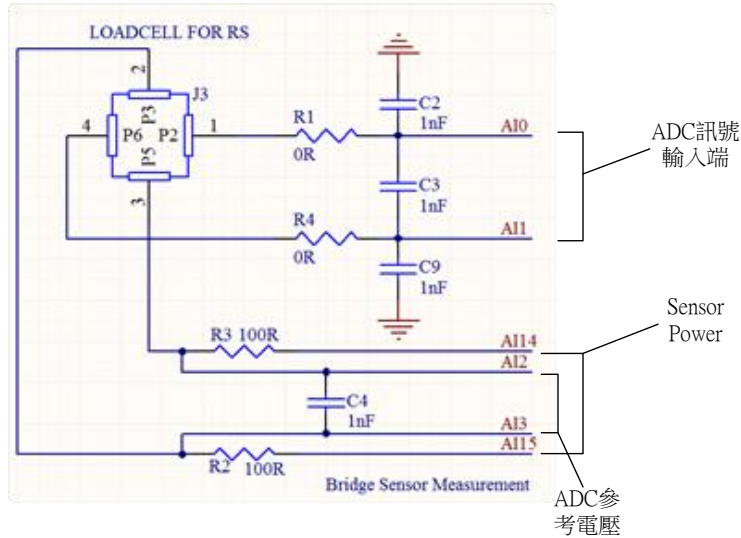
LOADCELL FOR RS

2

J3

P3

4

P6

P2

1

P5

3

R1

0R

C2

1nF

AI0

C3

1nF

R4

0R

AI1

C9

1nF

ADC訊號
輸入端

R3 100R

AI14

AI2

C4

1nF

AI3

AI15

R2 100R

Bridge Sensor Measurement

Sensor
Power

ADC參
考電壓